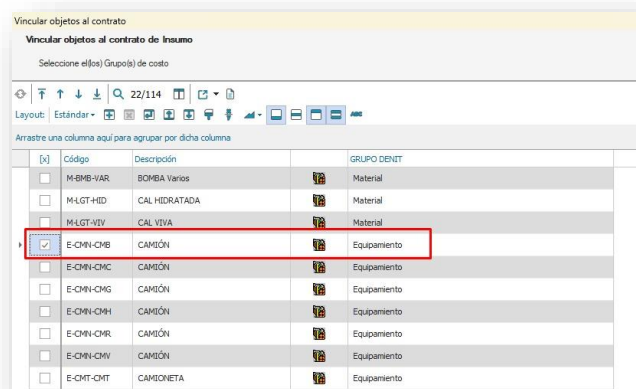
Vincular objetos al contrato

Vincular objetos al contrato de Insumo

Seleccione el(los) Grupo(s) de costo

22/114

Layout: Estándar

Arrastre una columna aquí para agrupar por dicha columna

| [x] | Código | Descripción | | GRUPO DENIT |
|---|---|---|---|---|
| | M-BMB-VAR | BOMBA Varios | | Material |
| | M-LGT-HID | CAL HIDRATADA | | Material |
| | M-LGT-VIV | CAL VIVA | | Material |
| ☑ | E-CMN-CMB | CAMIÓN | | Equipamiento |
| | E-CMN-CMC | CAMIÓN | | Equipamiento |
| | E-CMN-CMG | CAMIÓN | | Equipamiento |
| | E-CMN-CMH | CAMIÓN | | Equipamiento |
| | E-CMN-CMR | CAMIÓN | | Equipamiento |
| | E-CMN-CMV | CAMIÓN | | Equipamiento |
| | E-CMT-CMT | CAMIONETA | | Equipamiento |